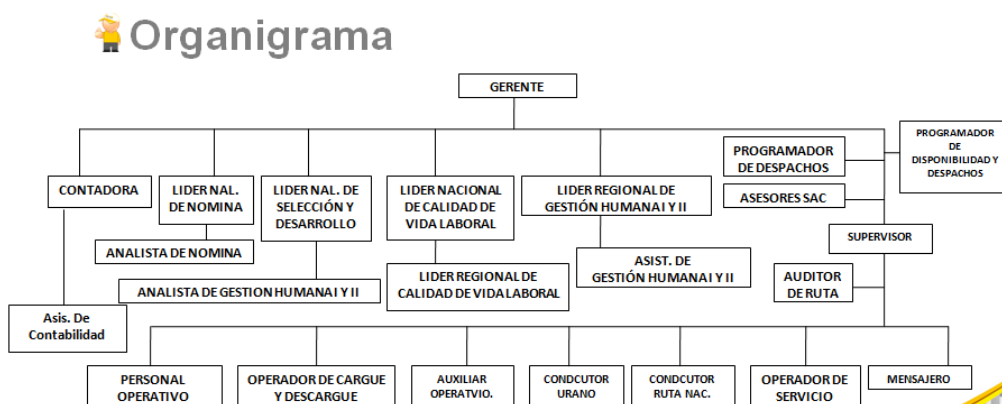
Organigrama

GERENTE

CONTADORA

LIDER NAL. DE NOMINA

LIDER NAL. DE SELECCIÓN Y DESARROLLO

LIDER NACIONAL DE CALIDAD DE VIDA LABORAL

LIDER REGIONAL DE GESTIÓN HUMANA I Y II

PROGRAMADOR DE DESPACHOS

PROGRAMADOR DE DISPONIBILIDAD Y DESPACHOS

ASESORES SAC

SUPERVISOR

ANALISTA DE NOMINA

ASIST. DE GESTIÓN HUMANA I Y II

LIDER REGIONAL DE CALIDAD DE VIDA LABORAL

AUDITOR DE RUTA

ANALISTA DE GESTION HUMANA I Y II

Asis. De Contabilidad

PERSONAL OPERATIVO

OPERADOR DE CARGUE Y DESCARGUE

AUXILIAR OPERATVIO.

CONDCUTOR URANO

CONDCUTOR RUTA NAC.

OPERADOR DE SERVICIO

MENSAJERO